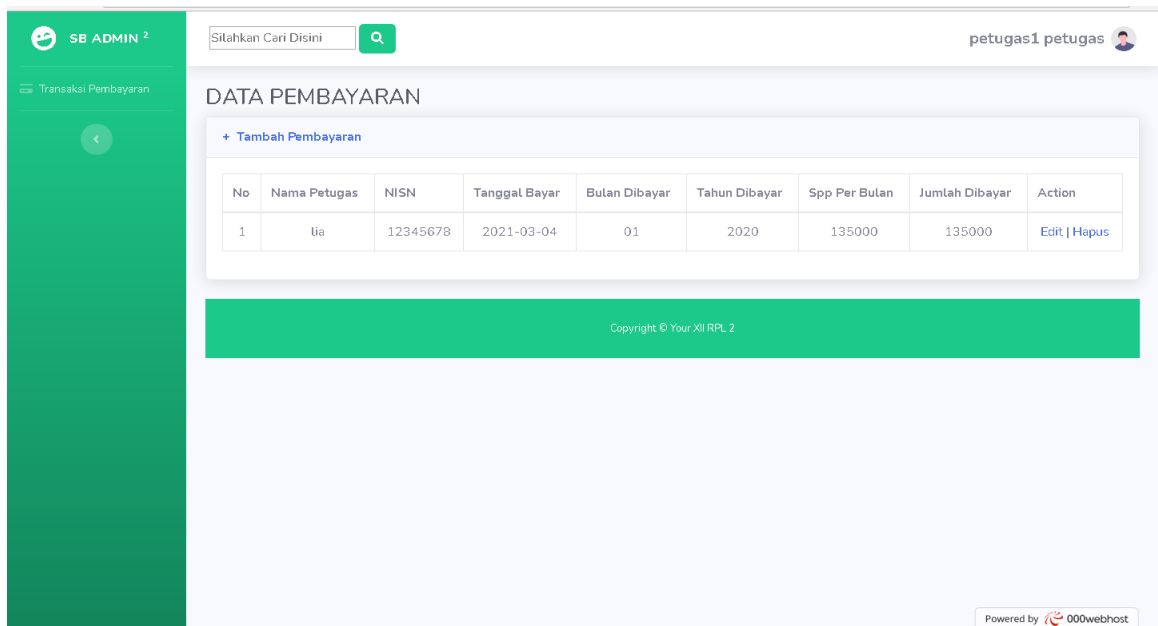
SB ADMIN $^2$

Silahkan Cari Disini

petugas1 petugas

Transaksi Pembayaran

DATA PEMBAYARAN

+ Tambah Pembayaran

| No | Nama Petugas | NISN | Tanggal Bayar | Bulan Dibayar | Tahun Dibayar | Spp Per Bulan | Jumlah Dibayar | Action |
|---|---|---|---|---|---|---|---|---|
| 1 | lia | 12345678 | 2021-03-04 | 01 | 2020 | 135000 | 135000 | Edit \| Hapus |

Copyright © Your XII RPL 2

Powered by 000webhost